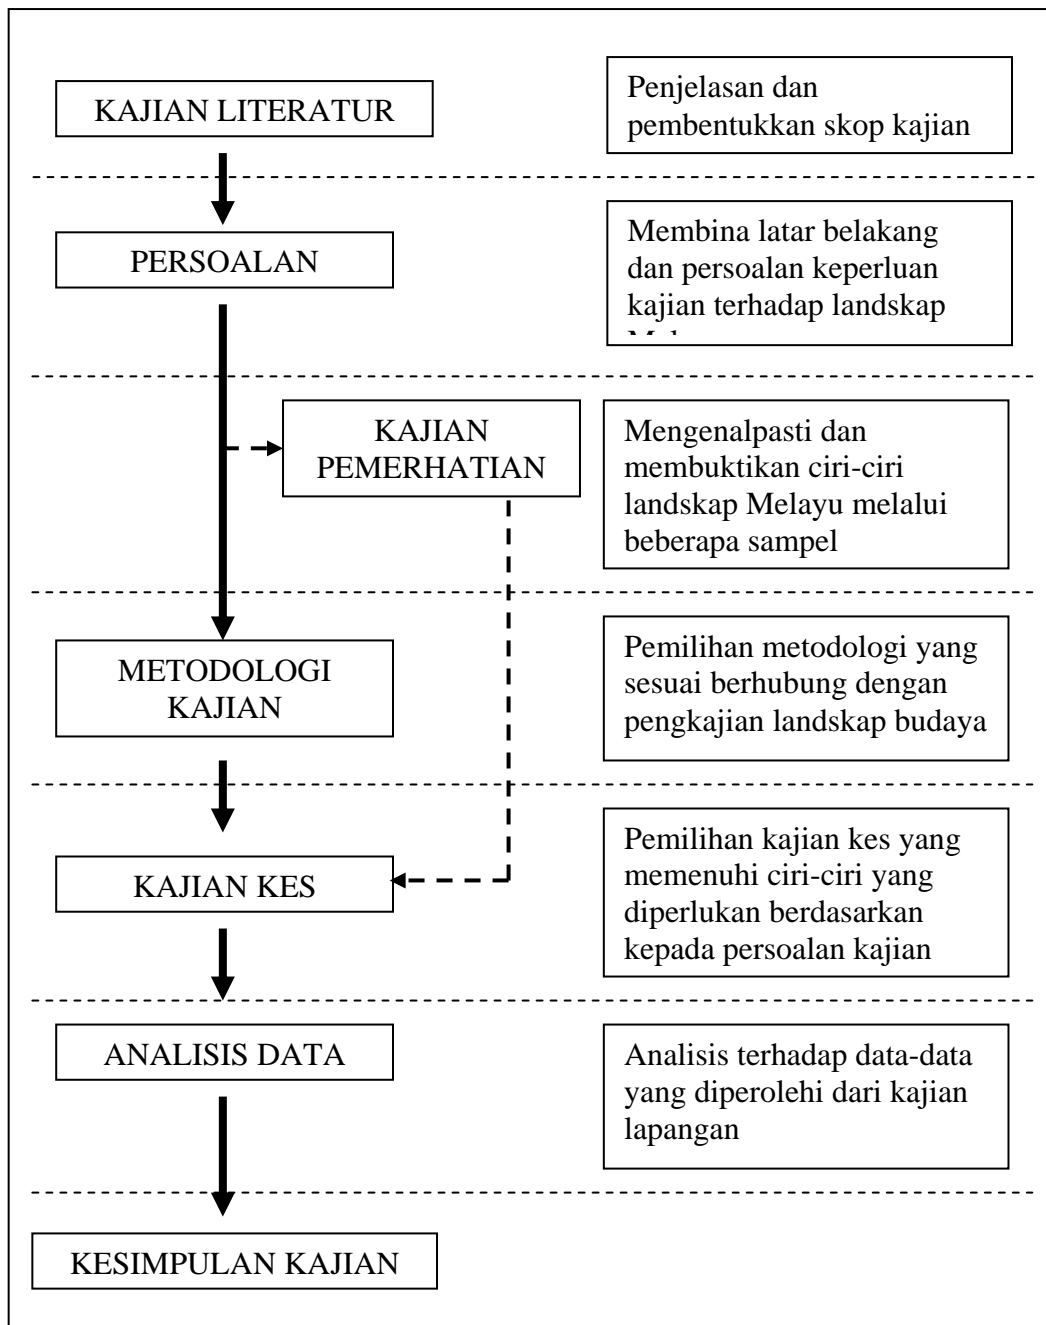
KAJIAN LITERATUR

Penjelasan dan pembentukkan skop kajian

PERSOALAN

Membina latar belakang dan persoalan keperluan kajian terhadap landskap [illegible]

KAJIAN PEMERHATIAN

Mengenalpasti dan membuktikan ciri-ciri landskap Melayu melalui beberapa sampel

METODOLOGI KAJIAN

Pemilihan metodologi yang sesuai berhubung dengan pengkajian landskap budaya

KAJIAN KES

Pemilihan kajian kes yang memenuhi ciri-ciri yang diperlukan berdasarkan kepada persoalan kajian

ANALISIS DATA

Analisis terhadap data-data yang diperolehi dari kajian lapangan

KESIMPULAN KAJIAN